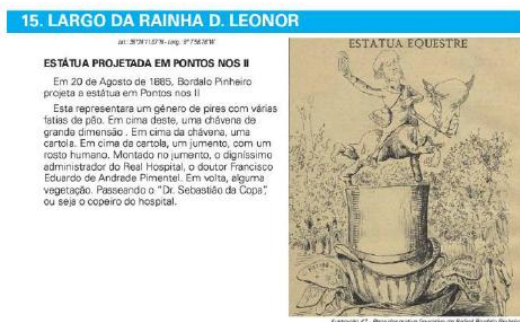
15. LARGO DA RAINHA D. LEONOR

lat: 39°24'11.57"N - long: 9°7'56.36"W

ESTÁTUA PROJETADA EM PONTOS NOS II

Em 20 de Agosto de 1885, Bordalo Pinheiro projeta a estátua em Pontos nos II

Esta representara um género de pires com várias fatias de pão. Em cima deste, uma chávena de grande dimensão . Em cima da chávena, uma cartola. Em cima da cartola, um jumento, com um rosto humano. Montado no jumento, o digníssimo administrador do Real Hospital, o doutor Francisco Eduardo de Andrade Pimentel. Em volta, alguma vegetação. Passeando o "Dr. Sebastião da Copa", ou seja o copeiro do hospital.

ESTATUA EQUESTRE

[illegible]